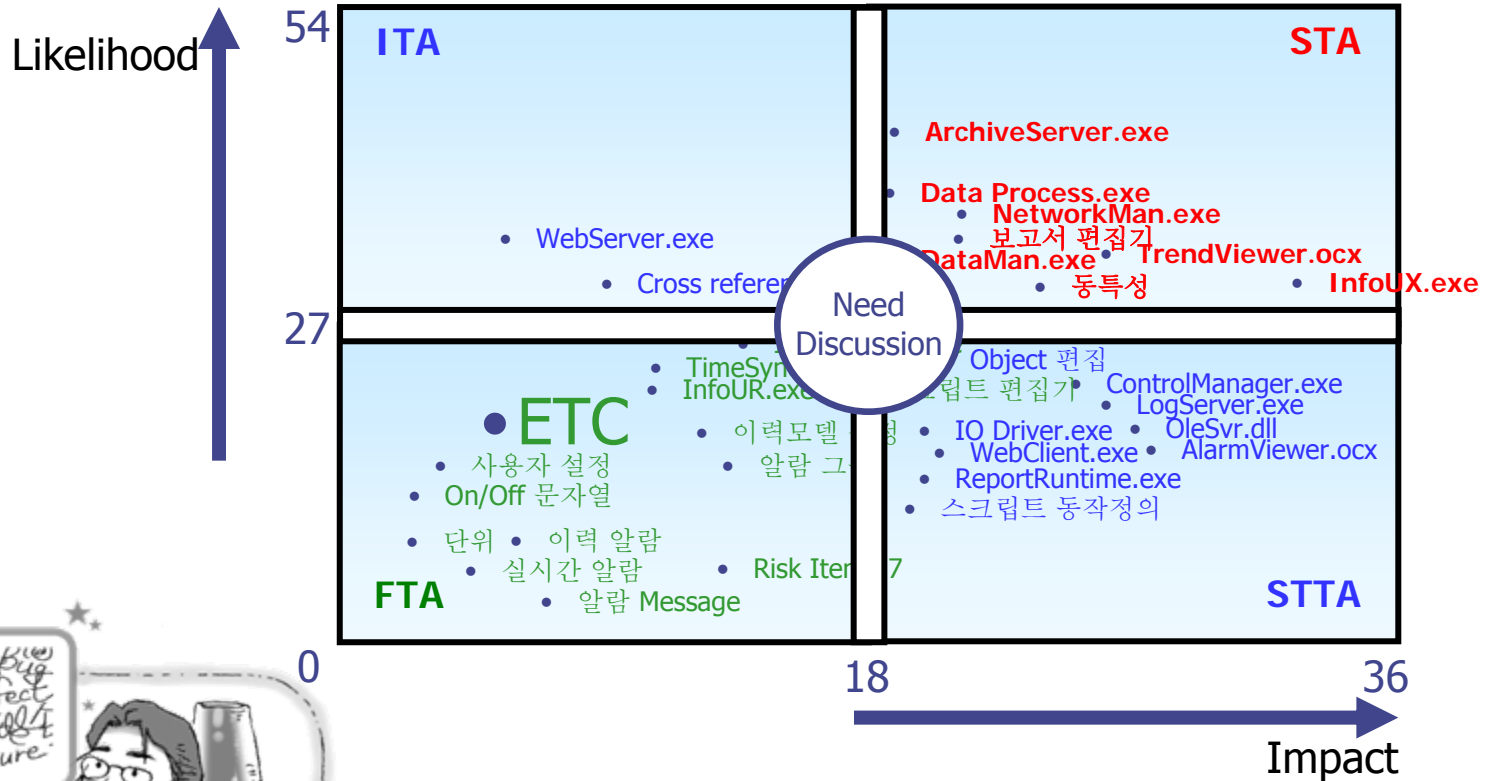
Likelihood

54

27

0

ITA

STA

FTA

STTA

WebServer.exe

Cross referen

ArchiveServer.exe

Data Process.exe

NetworkMan.exe

보고서 편집기

DataMan.exe

TrendViewer.ocx

동특성

InfoUX.exe

Need Discussion

TimeSyn

InfoUR.exe

ETC

이력모델 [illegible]정

알람 그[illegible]

사용자 설정

On/Off 문자열

단위

이력 알람

실시간 알람

Risk Item 7

알람 Message

Object 편집

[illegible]크립트 편집기

ControlManager.exe

LogServer.exe

IO Driver.exe

OleSvr.dll

WebClient.exe

AlarmViewer.ocx

ReportRuntime.exe

스크립트 동작정의

18

36

Impact

Bug Defect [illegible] Failure